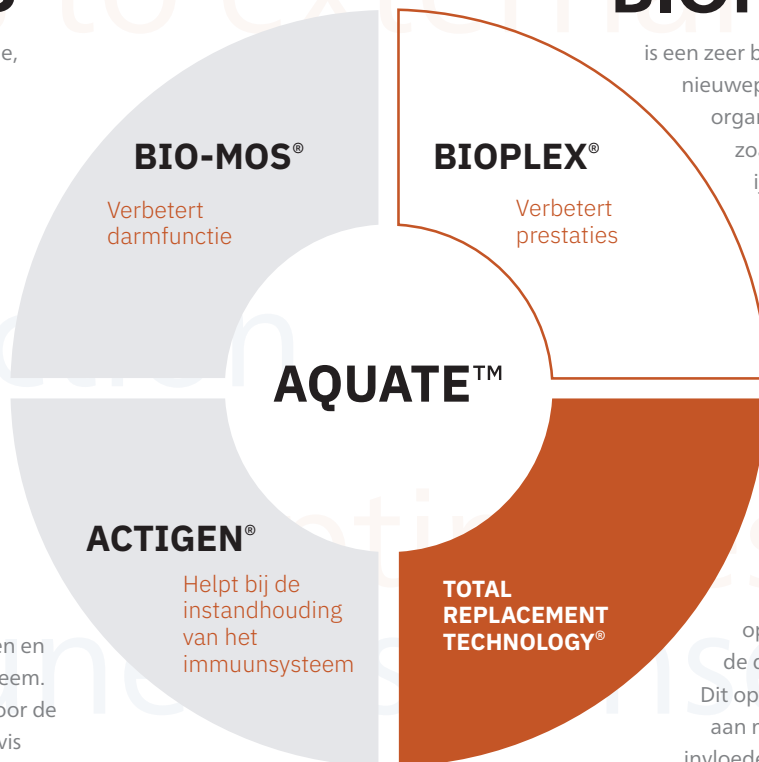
e,

BIO-MOS®

Verbetert darmfunctie

BIOPLEX®

Verbetert prestaties

is een zeer b
nieuwep
orga
zo
i

AQUATE™

ACTIGEN®

Helpt bij de instandhouding van het immuunsysteem

TOTAL REPLACEMENT TECHNOLOGY®

en en
eem.
oor de
vis

op
de c
Dit op
aan r
invloed